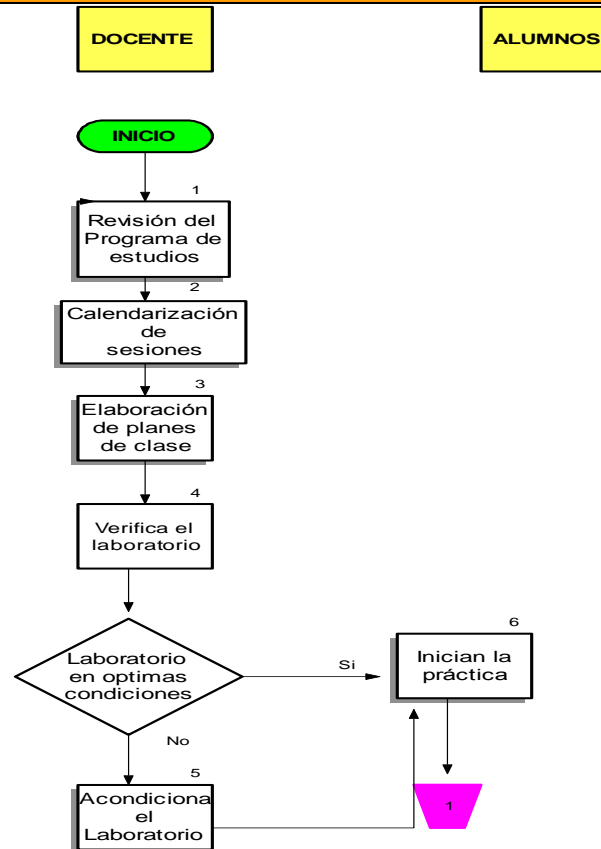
DOCENTE

ALUMNOS

INICIO

1

Revisión del Programa de estudios

2

Calendarización de sesiones

3

Elaboración de planes de clase

4

Verifica el laboratorio

Laboratorio en optimas condiciones

Si

No

6

Inician la práctica

5

Acondiciona el Laboratorio

1